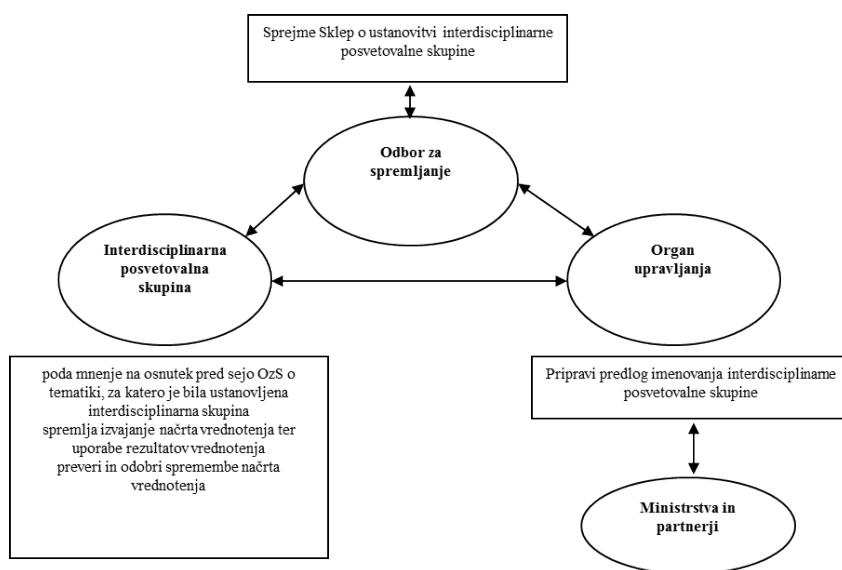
Sprejme Sklep o ustanovitvi interdisciplinarne posvetovalne skupine

Odbor za spremljanje

Interdisciplinarna posvetovalna skupina

Organ upravljanja

poda mnenje na osnutek pred sejo OzS o tematiki, za katero je bila ustanovljena interdisciplinarna skupina
spremlja izvajanje načrta vrednotenja ter uporabe rezultatov vrednotenja
preveri in odobri spremembe načrta vrednotenja

Pripravi predlog imenovanja interdisciplinarne posvetovalne skupine

Ministrstva in partnerji